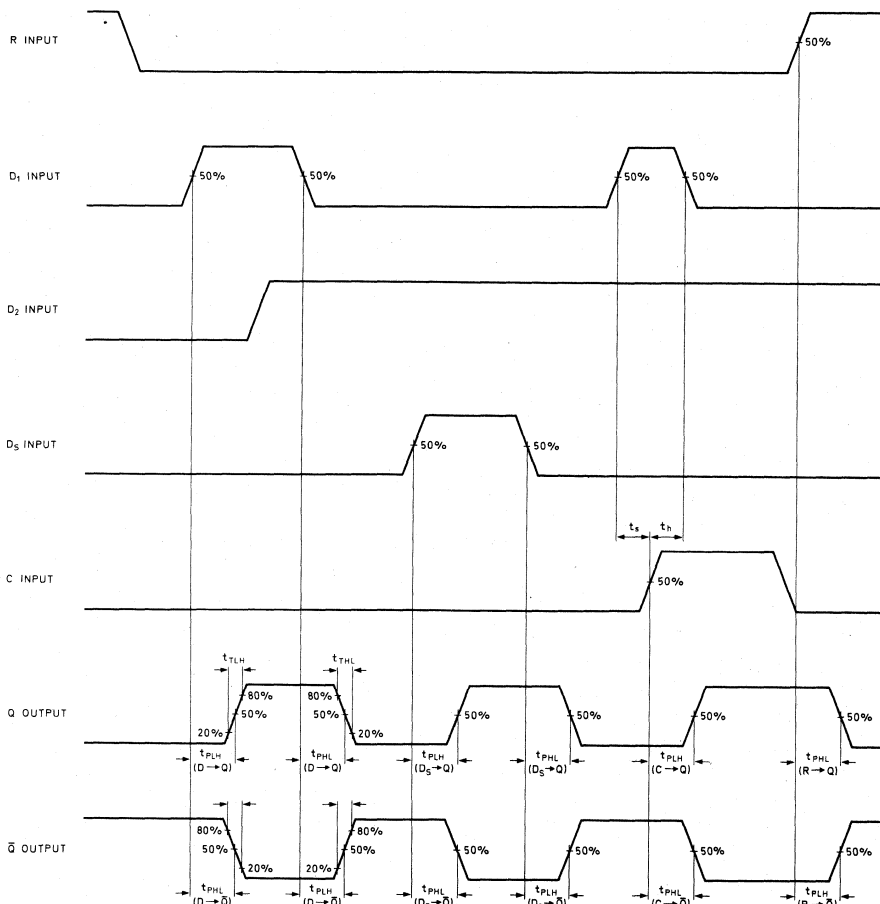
R INPUT

50%

$D_1$ INPUT

50%

50%

50%

50%

$D_2$ INPUT

$D_S$ INPUT

50%

50%

$t_s$

$t_h$

C INPUT

50%

$t_{TLH}$

$t_{THL}$

Q OUTPUT

80%

50%

20%

80%

50%

20%

50%

50%

50%

50%

$t_{PLH}$ $(D \rightarrow Q)$

$t_{PHL}$ $(D \rightarrow Q)$

$t_{PLH}$ $(D_S \rightarrow Q)$

$t_{PHL}$ $(D_S \rightarrow Q)$

$t_{PLH}$ $(C \rightarrow Q)$

$t_{PHL}$ $(R \rightarrow Q)$

$\bar{Q}$ OUTPUT

80%

50%

20%

20%

80%

50%

50%

50%

50%

50%

$t_{PHL}$ $(D \rightarrow \bar{Q})$

$t_{PLH}$ $(D \rightarrow \bar{Q})$

$t_{PHL}$ $(D_S \rightarrow \bar{Q})$

$t_{PLH}$ $(D_S \rightarrow \bar{Q})$

$t_{PHL}$ $(C \rightarrow \bar{Q})$

$t_{PLH}$ $(R \rightarrow \bar{Q})$